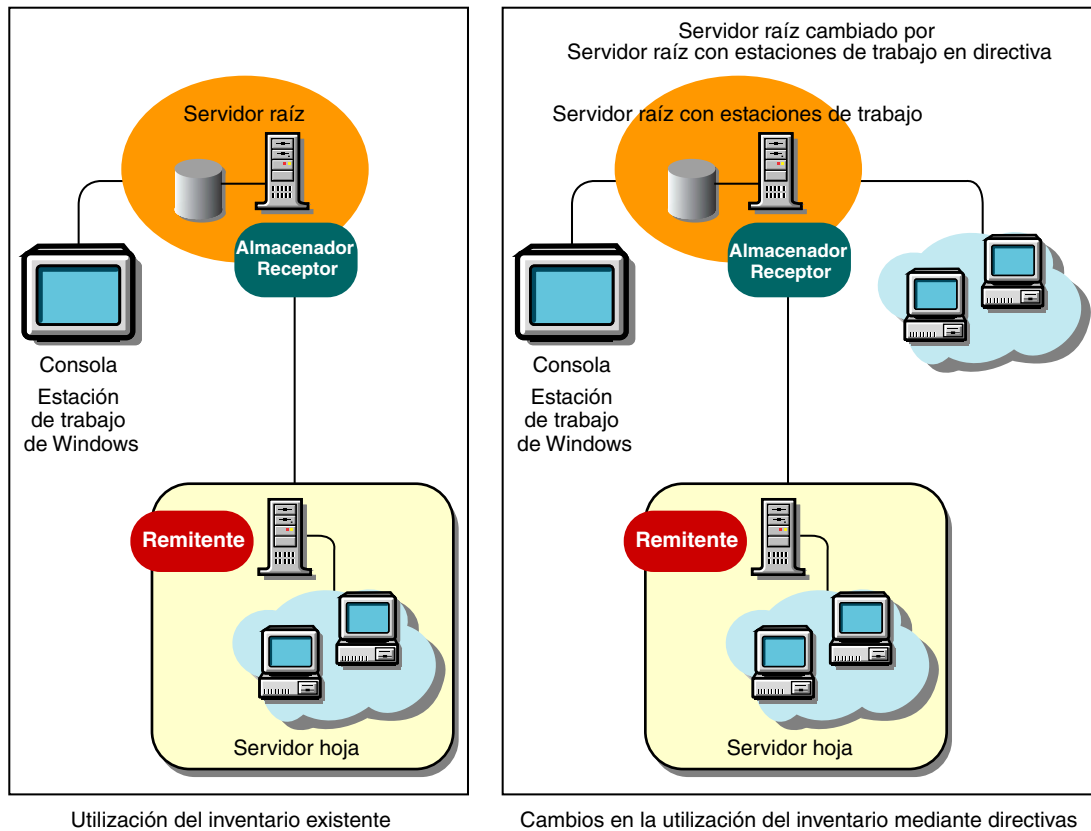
Servidor raíz

Almacenador Receptor

Consola

Estación de trabajo de Windows

Remitente

Servidor hoja

Utilización del inventario existente

Servidor raíz cambiado por Servidor raíz con estaciones de trabajo en directiva

Servidor raíz con estaciones de trabajo

Almacenador Receptor

Consola

Estación de trabajo de Windows

Remitente

Servidor hoja

Cambios en la utilización del inventario mediante directivas